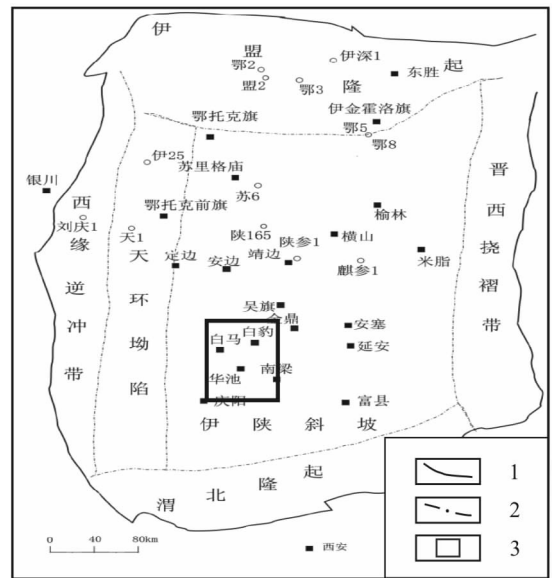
伊
盟
隆
起
伊深1
东胜
鄂2
盟2
鄂3
伊金霍洛旗
鄂托克旗
鄂5
鄂8
伊25
苏里格庙
苏6
银川
西
缘
逆
冲
带
刘庆1
鄂托克前旗
天1
天
环
坳
陷
定边
安边
陕165
陕参1
靖边
横山
榆林
麒参1
米脂
晋
西
挠
褶
带
吴旗
金鼎
白马
白豹
安塞
延安
华池
南梁
庆阳
富县
伊
陕
斜
坡
渭
北
隆
起
西安
0
40
80km
1
2
3